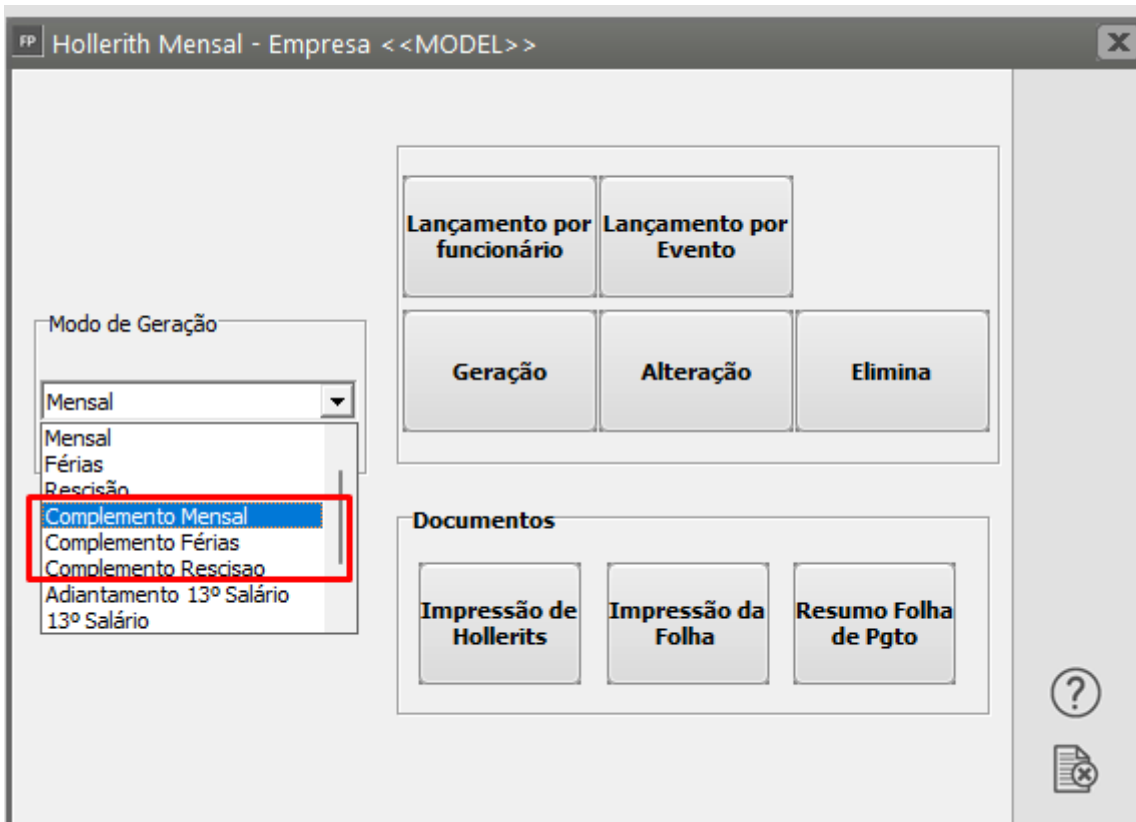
FP Hollerith Mensal - Empresa <<MODEL>>

Modo de Geração

Mensal

Mensal
Férias
Rescisão
Complemento Mensal
Complemento Férias
Complemento Rescisao
Adiantamento 13º Salário
13º Salário

Lançamento por funcionário

Lançamento por Evento

Geração

Alteração

Elimina

Documentos

Impressão de Hollerits

Impressão da Folha

Resumo Folha de Pgto

?